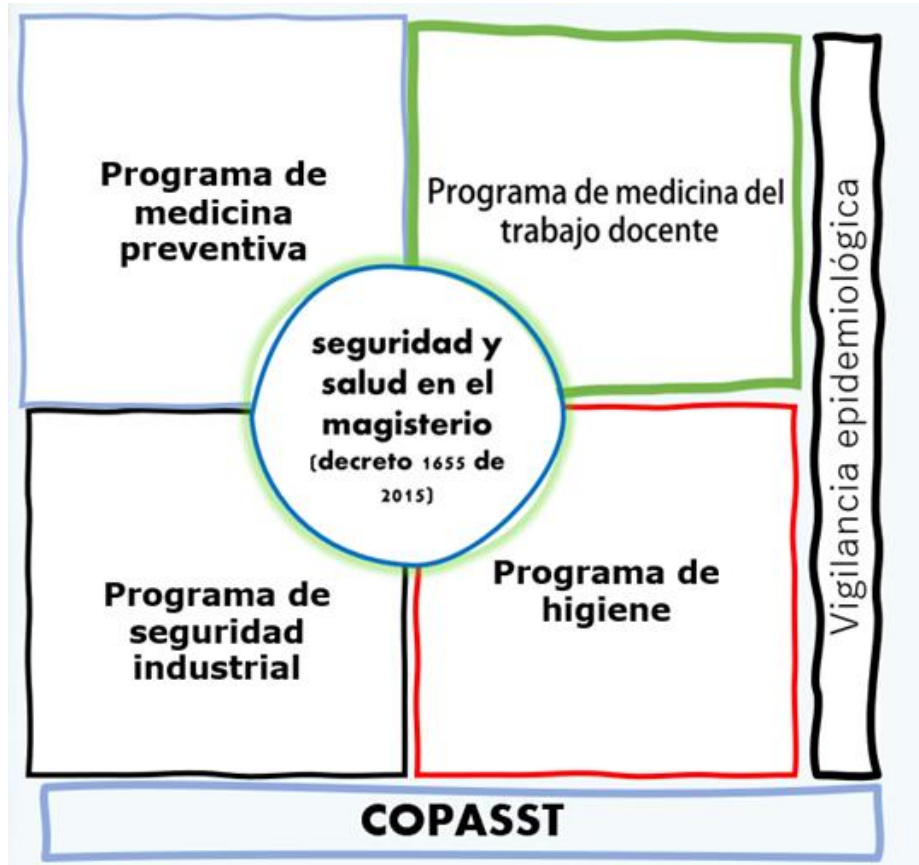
Programa de medicina preventiva

Programa de medicina del trabajo docente

Vigilancia epidemiológica

seguridad y salud en el magisterio (decreto 1655 de 2015)

Programa de seguridad industrial

Programa de higiene

COPASST